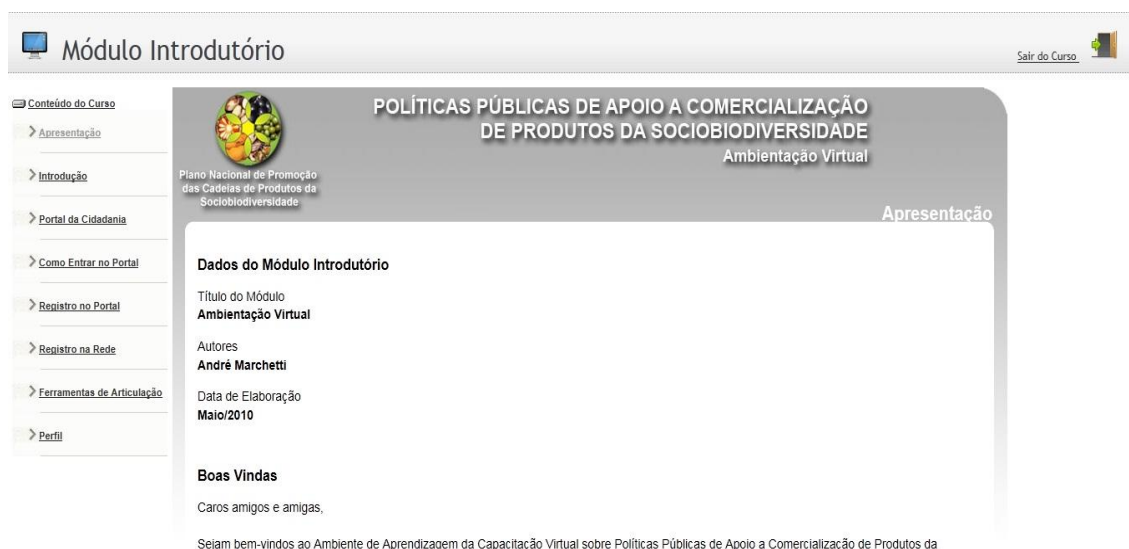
Módulo Introdutório

Sair do Curso

Conteúdo do Curso

Apresentação

Introdução

Portal da Cidadania

Como Entrar no Portal

Registro no Portal

Registro na Rede

Ferramentas de Articulação

Perfil

Plano Nacional de Promoção das Cadeias de Produtos da Sociobiodiversidade

POLÍTICAS PÚBLICAS DE APOIO A COMERCIALIZAÇÃO DE PRODUTOS DA SOCIOBIODIVERSIDADE

Ambientação Virtual

Apresentação

Dados do Módulo Introdutório

Título do Módulo
Ambientação Virtual

Autores
André Marchetti

Data de Elaboração
Maio/2010

Boas Vindas

Caros amigos e amigas,

Sejam bem-vindos ao Ambiente de Aprendizagem da Capacitação Virtual sobre Políticas Públicas de Apoio a Comercialização de Produtos da